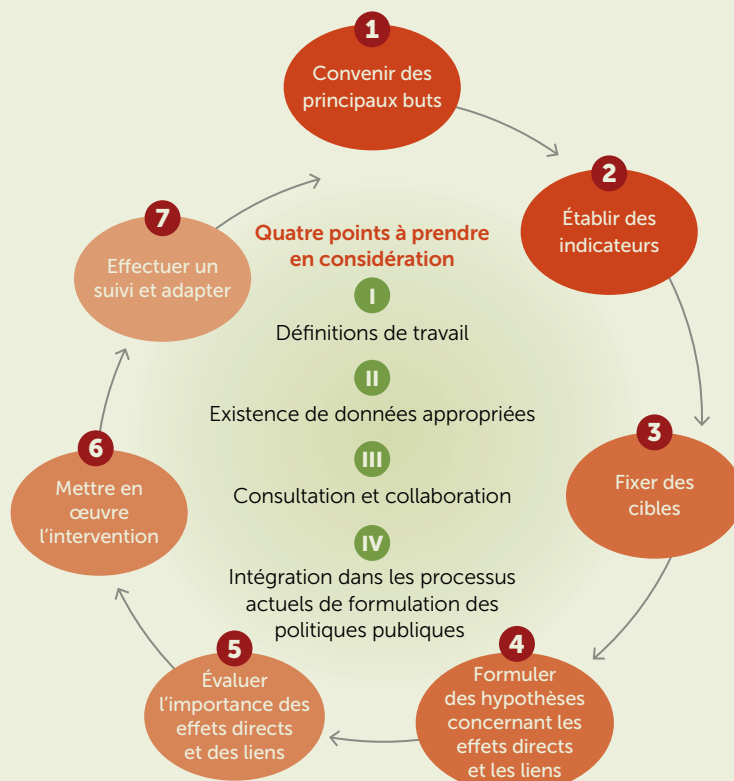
1
Convenir des principaux buts

2
Établir des indicateurs

3
Fixer des cibles

4
Formuler des hypothèses concernant les effets directs et les liens

5
Évaluer l'importance des effets directs et des liens

6
Mettre en œuvre l'intervention

7
Effectuer un suivi et adapter

Quatre points à prendre en considération

I
Définitions de travail

II
Existence de données appropriées

III
Consultation et collaboration

IV
Intégration dans les processus actuels de formulation des politiques publiques